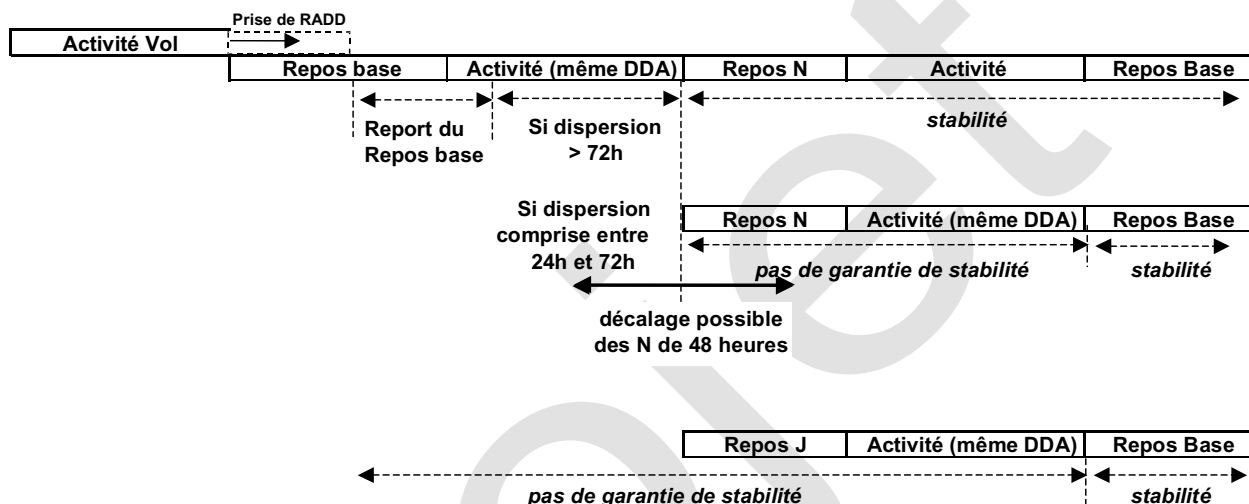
Prise de RADD

Activité Vol

Repos base | Activité (même DDA) | Repos N | Activité | Repos Base

Report du Repos base

Si dispersion > 72h

stabilité

Si dispersion comprise entre 24h et 72h

Repos N | Activité (même DDA) | Repos Base

pas de garantie de stabilité

stabilité

décalage possible des N de 48 heures

Repos J | Activité (même DDA) | Repos Base

pas de garantie de stabilité

stabilité